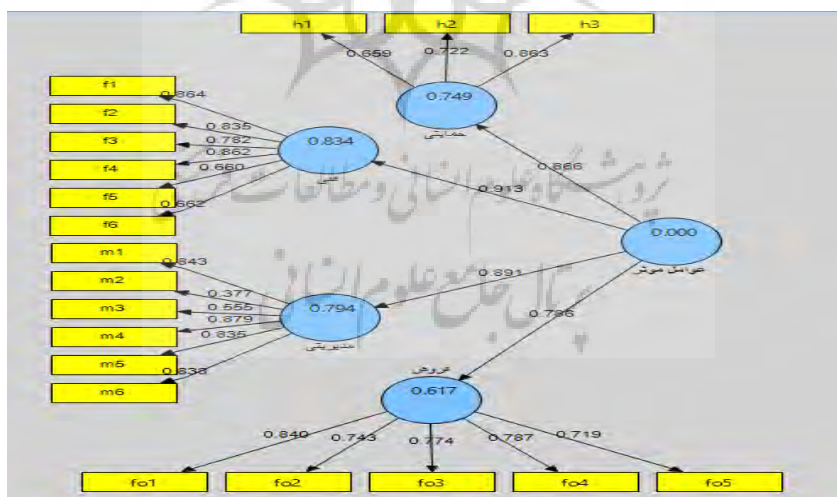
h1
h2
h3
0.659
0.722
0.863
0.749
حمایتی
f1
f2
f3
f4
f5
f6
0.864
0.835
0.782
0.862
0.660
0.662
0.834
فنی
0.866
0.913
پژوهشگاه علوم انسانی و مطالعات فرهنگی
پرتال جامع علوم انسانی
m1
m2
m3
m4
m5
m6
0.843
0.377
0.665
0.879
0.835
0.638
0.794
مدیریتی
0.891
0.000
عوامل موثر
0.796
فروش
0.617
0.840
0.743
0.774
0.787
0.719
fo1
fo2
fo3
fo4
fo5